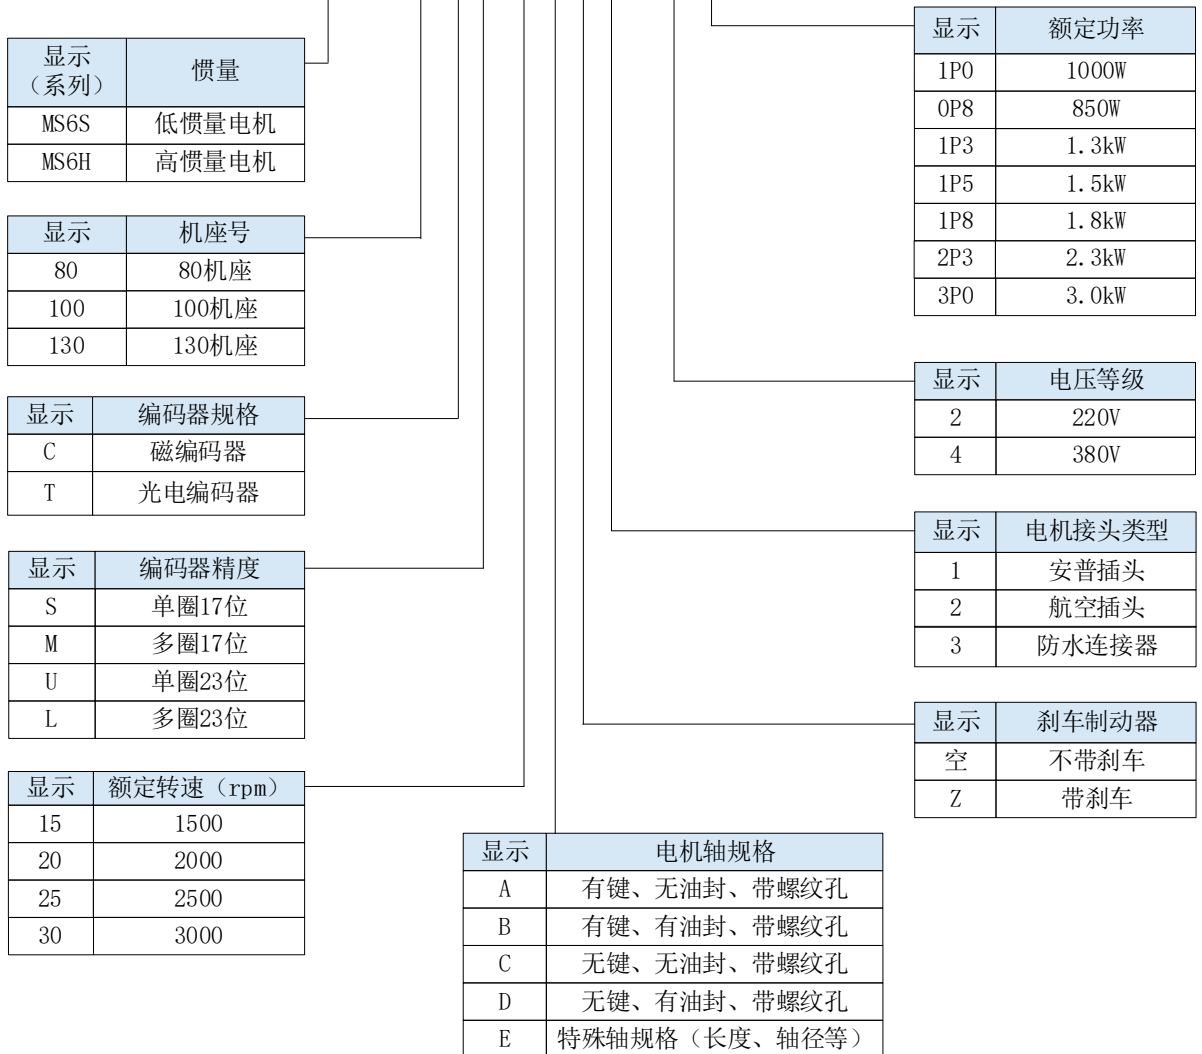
| 显示（系列） | 惯量 |
|---|---|
| MS6S | 低惯量电机 |
| MS6H | 高惯量电机 |

| 显示 | 机座号 |
|---|---|
| 80 | 80机座 |
| 100 | 100机座 |
| 130 | 130机座 |

| 显示 | 编码器规格 |
|---|---|
| C | 磁编码器 |
| T | 光电编码器 |

| 显示 | 编码器精度 |
|---|---|
| S | 单圈17位 |
| M | 多圈17位 |
| U | 单圈23位 |
| L | 多圈23位 |

| 显示 | 额定转速（rpm） |
|---|---|
| 15 | 1500 |
| 20 | 2000 |
| 25 | 2500 |
| 30 | 3000 |

| 显示 | 电机轴规格 |
|---|---|
| A | 有键、无油封、带螺纹孔 |
| B | 有键、有油封、带螺纹孔 |
| C | 无键、无油封、带螺纹孔 |
| D | 无键、有油封、带螺纹孔 |
| E | 特殊轴规格（长度、轴径等） |

| 显示 | 额定功率 |
|---|---|
| 1P0 | 1000W |
| 0P8 | 850W |
| 1P3 | 1.3kW |
| 1P5 | 1.5kW |
| 1P8 | 1.8kW |
| 2P3 | 2.3kW |
| 3P0 | 3.0kW |

| 显示 | 电压等级 |
|---|---|
| 2 | 220V |
| 4 | 380V |

| 显示 | 电机接头类型 |
|---|---|
| 1 | 安普插头 |
| 2 | 航空插头 |
| 3 | 防水连接器 |

| 显示 | 刹车制动器 |
|---|---|
| 空 | 不带刹车 |
| Z | 带刹车 |